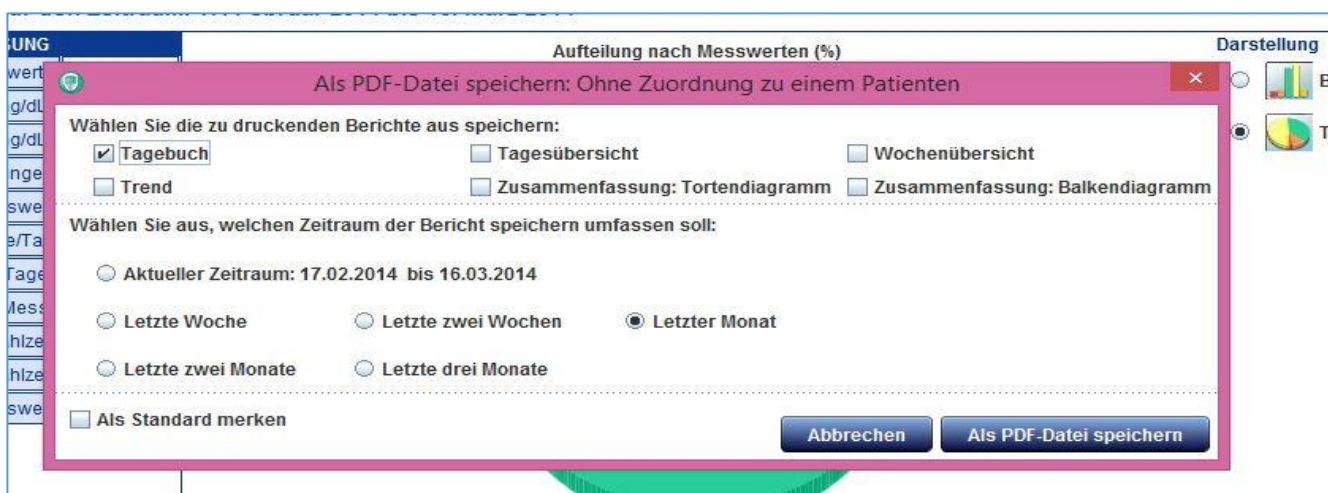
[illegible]

UNG
wert
g/dL
g/dL
nge
swe
e/Ta
Tage
Mess
hlze
hlze
swe

Aufteilung nach Messwerten (%)

Darstellung

B

T

Als PDF-Datei speichern: Ohne Zuordnung zu einem Patienten

×

Wählen Sie die zu druckenden Berichte aus speichern:

Tagebuch

Tagesübersicht

Wochenübersicht

Trend

Zusammenfassung: Tortendiagramm

Zusammenfassung: Balkendiagramm

Wählen Sie aus, welchen Zeitraum der Bericht speichern umfassen soll:

Aktueller Zeitraum: 17.02.2014 bis 16.03.2014

Letzte Woche

Letzte zwei Wochen

Letzter Monat

Letzte zwei Monate

Letzte drei Monate

Als Standard merken

Abbrechen

Als PDF-Datei speichern